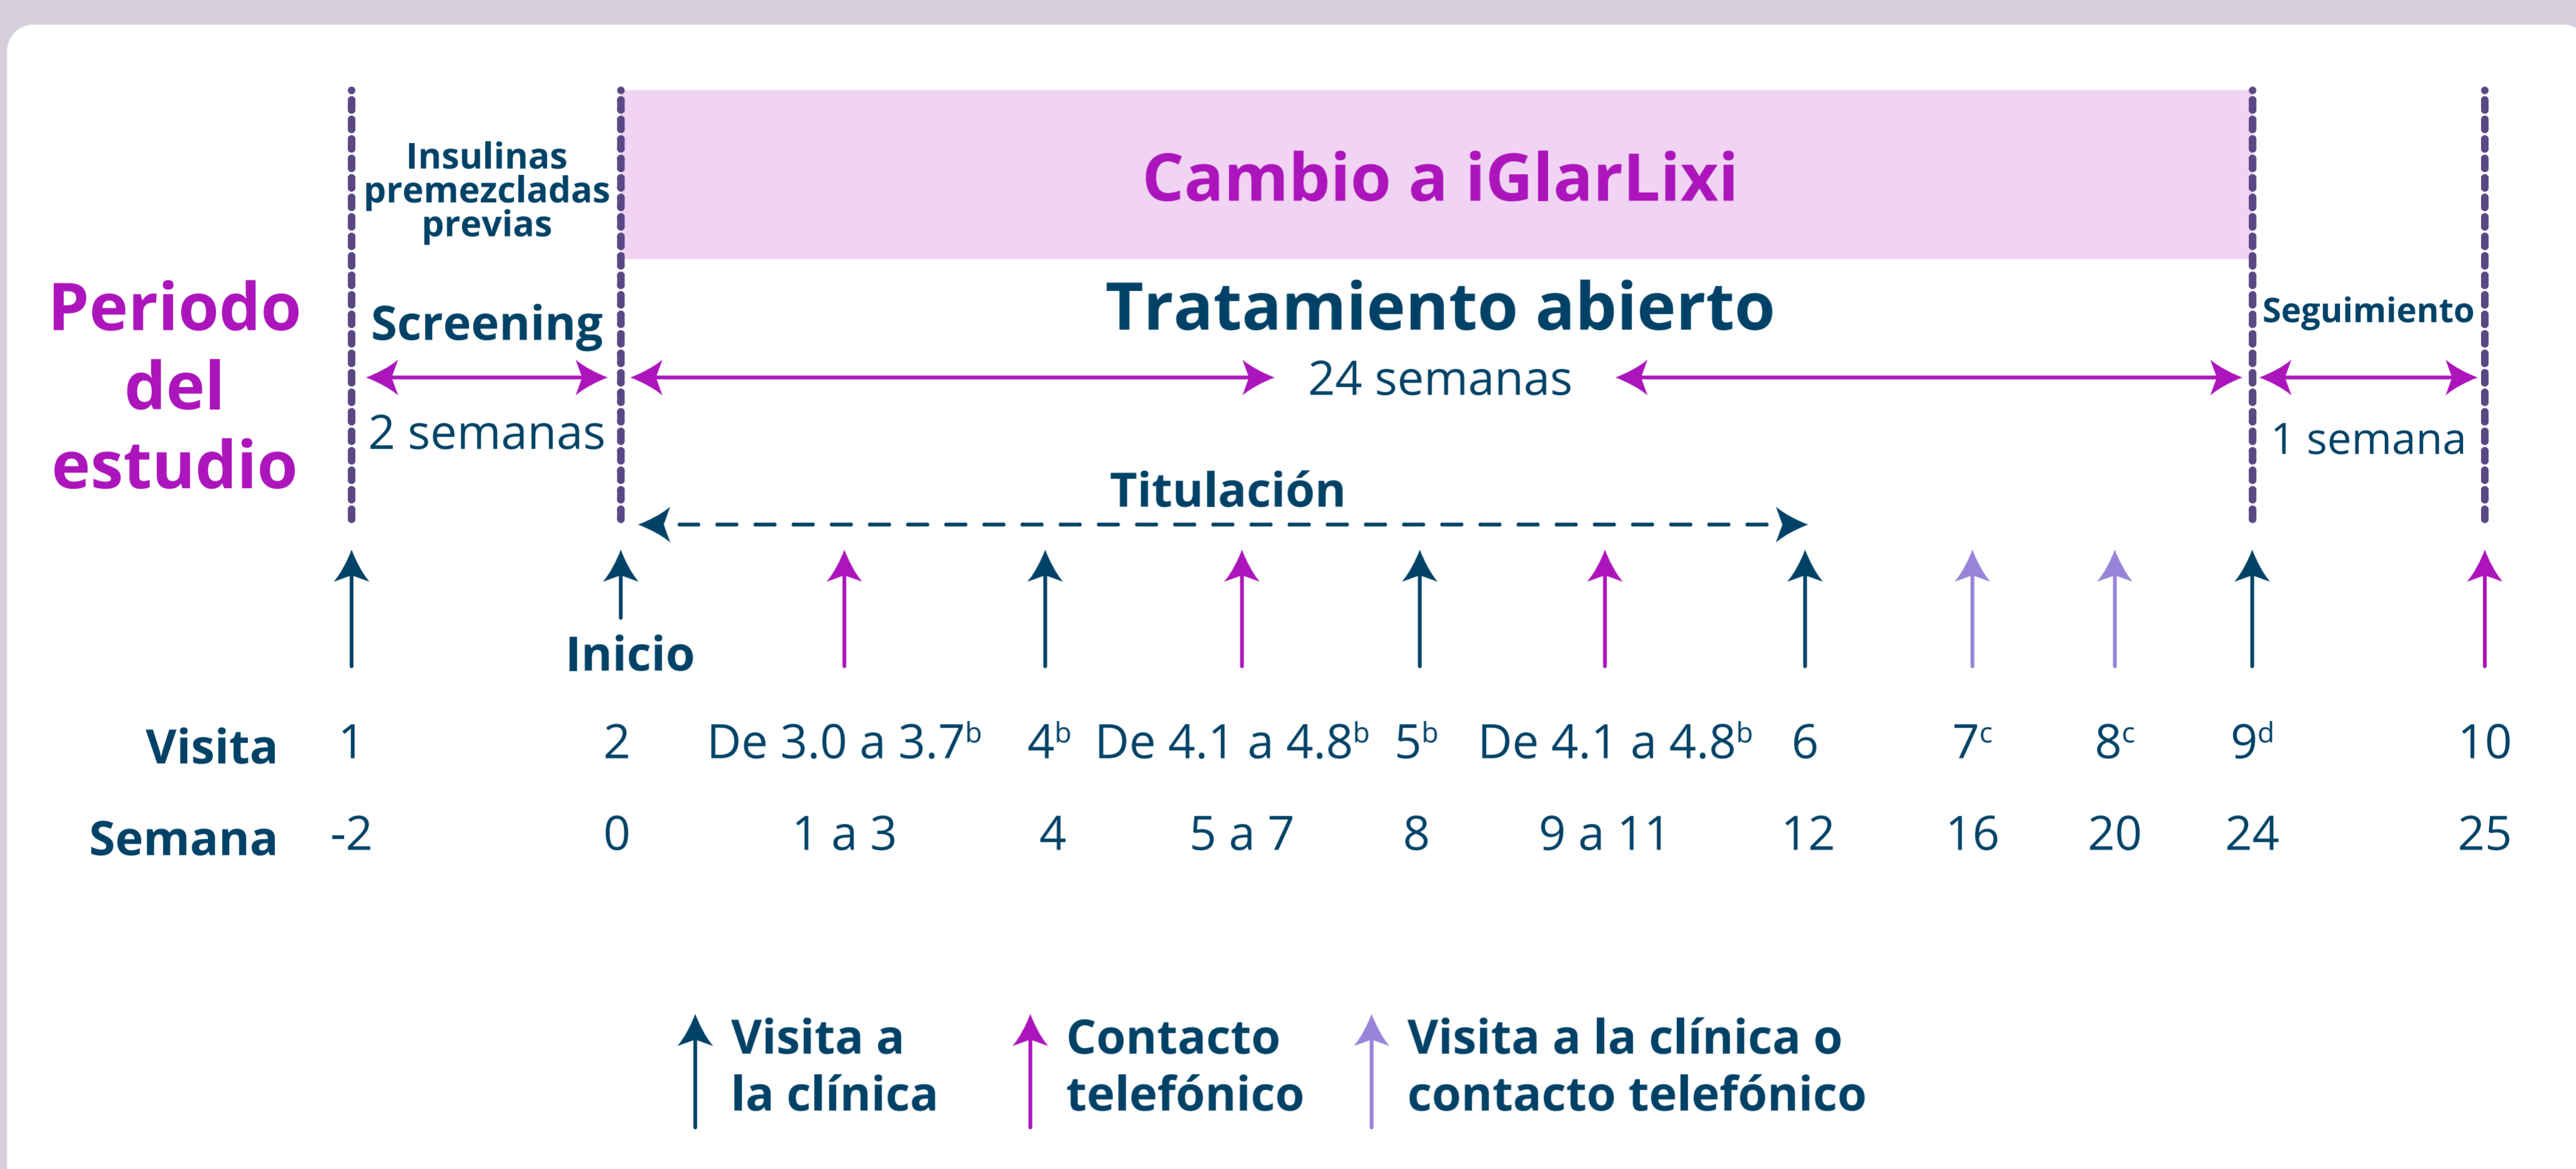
Cambio a iGlarLixi

Periodo del estudio

Insulinas premezcladas previas

Screening

2 semanas

Tratamiento abierto

24 semanas

Seguimiento

1 semana

Titulación

Inicio

| Visita | 1 | 2 | De 3.0 a 3.7$^b$ | 4$^b$ | De 4.1 a 4.8$^b$ | 5$^b$ | De 4.1 a 4.8$^b$ | 6 | 7$^c$ | 8$^c$ | 9$^d$ | 10 |
|---|---|---|---|---|---|---|---|---|---|---|---|---|
| Semana | -2 | 0 | 1 a 3 | 4 | 5 a 7 | 8 | 9 a 11 | 12 | 16 | 20 | 24 | 25 |

Visita a la clínica

Contacto telefónico

Visita a la clínica o contacto telefónico